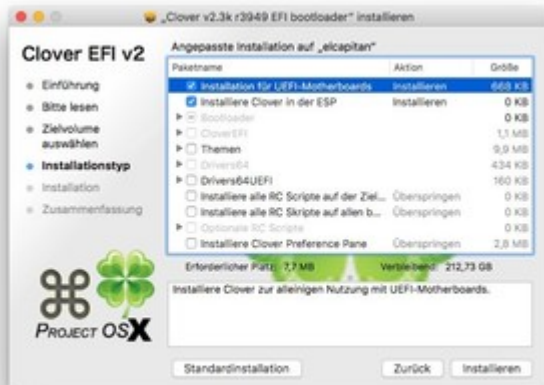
„Clover v2.3k r3949 EFI bootloader" installieren

Clover EFI v2

Einführung
Bitte lesen
Zielvolume auswählen
Installationstyp
Installation
Zusammenfassung

Angepasste Installation auf „elcapitan"

| Paketname | Aktion | Größe |
|---|---|---|
| Installation für UEFI-Motherboards | Installieren | 668 KB |
| Installiere Clover in der ESP | Installieren | 0 KB |
| Bootloader | | 0 KB |
| CloverEFI | | 1,1 MB |
| Themen | | 9,9 MB |
| Drivers64 | | 434 KB |
| Drivers64UEFI | | 160 KB |
| Installiere alle RC Scripte auf der Ziel... | Überspringen | 0 KB |
| Installiere alle RC Skripte auf allen b... | Überspringen | 0 KB |
| Optionale RC Scripte | | 0 KB |
| Installiere Clover Preference Pane | Überspringen | 2,8 MB |

Erforderlicher Platz: 7,7 MB Verbleibend: 212,73 GB

Installiere Clover zur alleinigen Nutzung mit UEFI-Motherboards.

PROJECT OSX

Standardinstallation Zurück Installieren